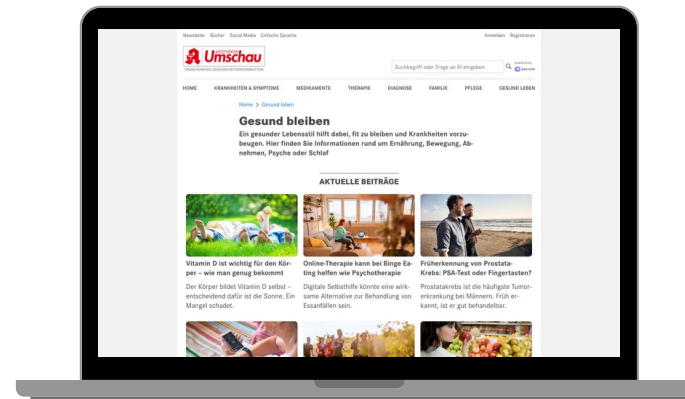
Newsletter Bücher Social Media Einfache Sprache

Anmelden Registrieren

Apotheken Umschau

UNABHÄNGIGE GESUNDHEITSINFORMATION

Suchbegriff oder Frage an KI eingeben

HOME KRANKHEITEN & SYMPTOME MEDIKAMENTE THERAPIE DIAGNOSE FAMILIE PFLEGE GESUND LEBEN

Home > Gesund leben

Gesund bleiben

Ein gesunder Lebensstil hilft dabei, fit zu bleiben und Krankheiten vorzubeugen. Hier finden Sie Informationen rund um Ernährung, Bewegung, Abnehmen, Psyche oder Schlaf

AKTUELLE BEITRÄGE

Vitamin D ist wichtig für den Körper – wie man genug bekommt

Der Körper bildet Vitamin D selbst – entscheidend dafür ist die Sonne. Ein Mangel schadet.

Online-Therapie kann bei Binge Eating helfen wie Psychotherapie

Digitale Selbsthilfe könnte eine wirksame Alternative zur Behandlung von Essanfällen sein.

Früherkennung von Prostata-Krebs: PSA-Test oder Fingertasten?

Prostatakrebs ist die häufigste Tumorerkrankung bei Männern. Früh erkannt, ist er gut behandelbar.